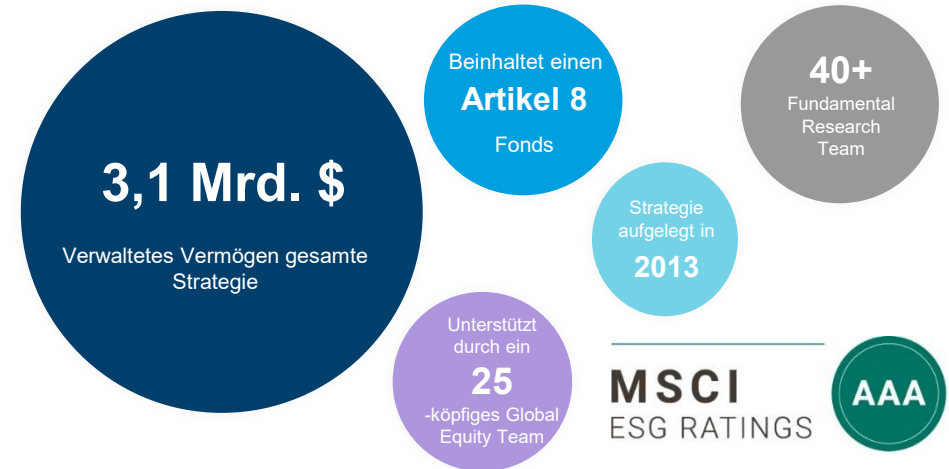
3,1 Mrd. $

Verwaltetes Vermögen gesamte Strategie

Beinhaltet einen
Artikel 8
Fonds

40+
Fundamental Research Team

Strategie aufgelegt in
2013

Unterstützt durch ein
25
-köpfiges Global Equity Team

MSCI
ESG RATINGS

AAA